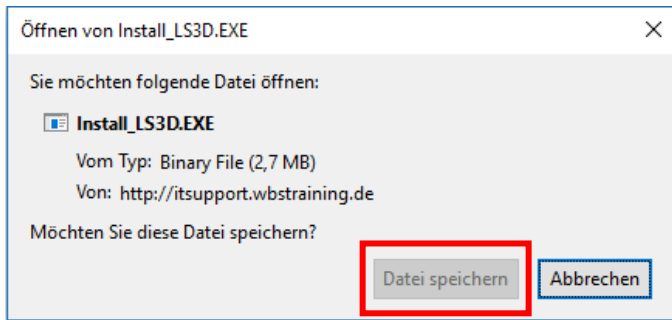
Öffnen von Install_LS3D.EXE

×

Sie möchten folgende Datei öffnen:

Install_LS3D.EXE

Vom Typ: Binary File (2,7 MB)

Von: http://itsupport.wbstraining.de

Möchten Sie diese Datei speichern?

Datei speichern

Abbrechen